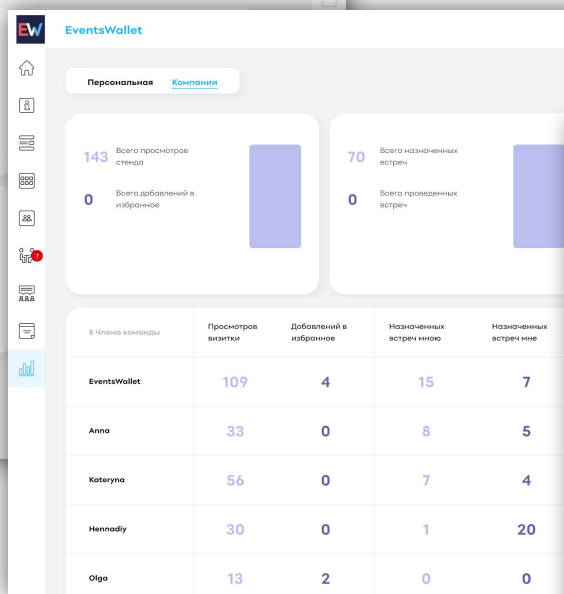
EW

EventsWallet

7

Персональная Компании

143 Всего просмотров стенда

0 Всего добавлений в избранное

70 Всего назначенных встреч

0 Всего проведенных встреч

| 8 Члена команды | Просмотров визитки | Добавлений в избранное | Назначенных встреч мною | Назначенных встреч мне |
|---|---|---|---|---|
| EventsWallet | 109 | 4 | 15 | 7 |
| Anna | 33 | 0 | 8 | 5 |
| Kateryna | 56 | 0 | 7 | 4 |
| Hennadiy | 30 | 0 | 1 | 20 |
| Olga | 13 | 2 | 0 | 0 |